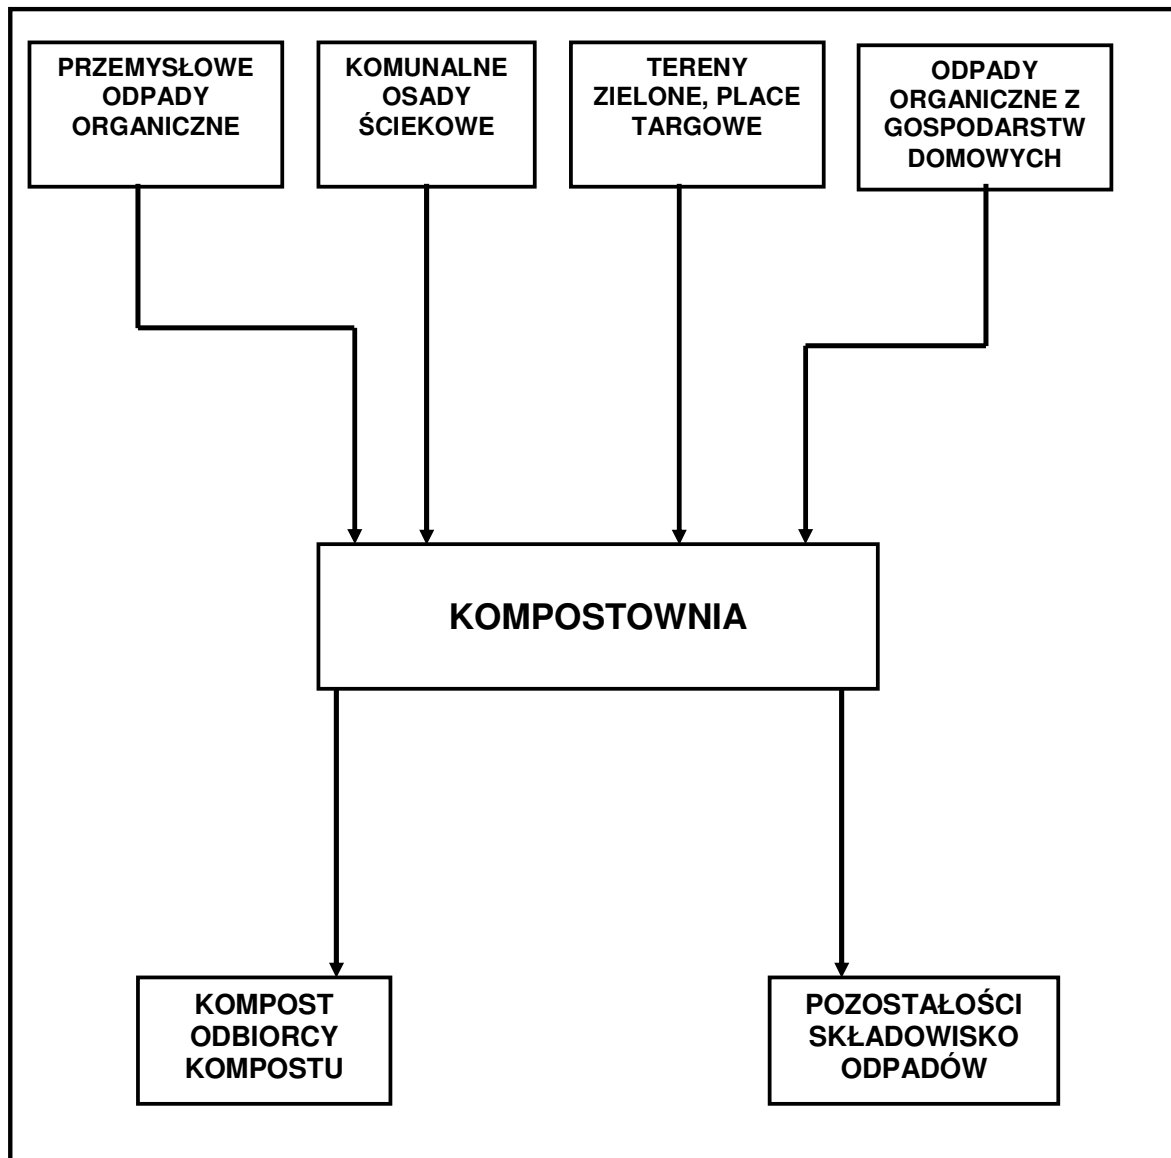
PRZEMYSŁOWE ODPADY ORGANICZNE

KOMUNALNE OSADY ŚCIEKOWE

TERENY ZIELONE, PLACE TARGOWE

ODPADY ORGANICZNE Z GOSPODARSTW DOMOWYCH

KOMPOSTOWNIA

KOMPOST ODBIORCY KOMPOSTU

POZOSTAŁOŚCI SKŁADOWISKO ODPADÓW